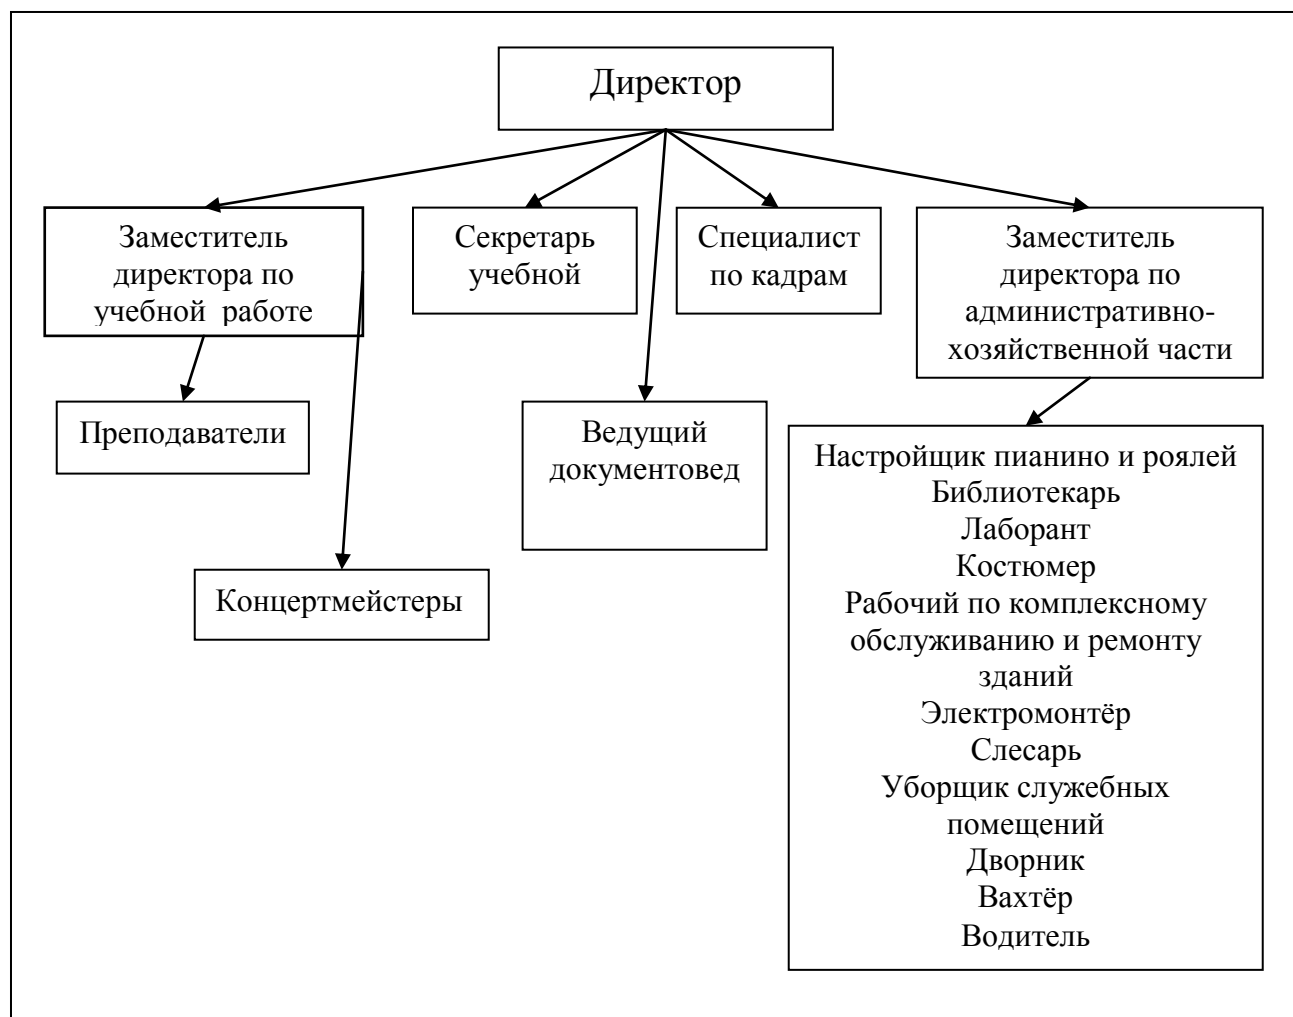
Директор

Заместитель директора по учебной работе

Секретарь учебной

Специалист по кадрам

Заместитель директора по административно-хозяйственной части

Преподаватели

Ведущий документовед

Концертмейстеры

Настройщик пианино и роялей
Библиотекарь
Лаборант
Костюмер
Рабочий по комплексному обслуживанию и ремонту зданий
Электромонтёр
Слесарь
Уборщик служебных помещений
Дворник
Вахтёр
Водитель